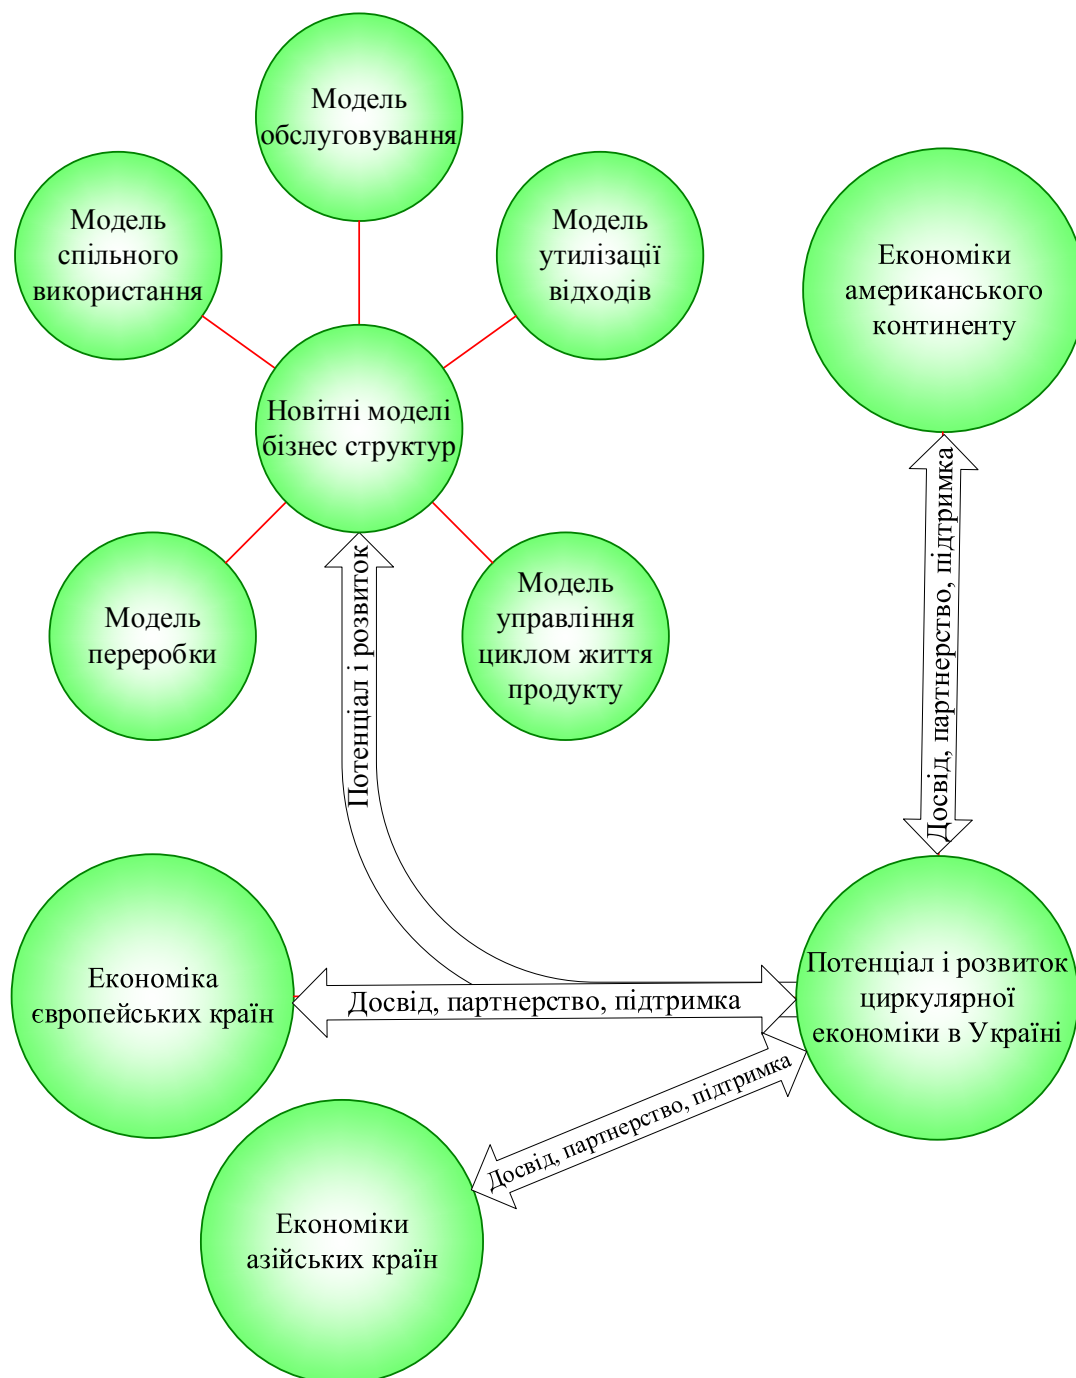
Модель обслуговування

Модель спільного використання

Модель утилізації відходів

Економіки американського континенту

Новітні моделі бізнес структур

Модель переробки

Модель управління циклом життя продукту

Потенціал і розвиток

Досвід, партнерство, підтримка

Економіка європейських країн

Досвід, партнерство, підтримка

Потенціал і розвиток циркулярної економіки в Україні

Досвід, партнерство, підтримка

Економіки азійських країн